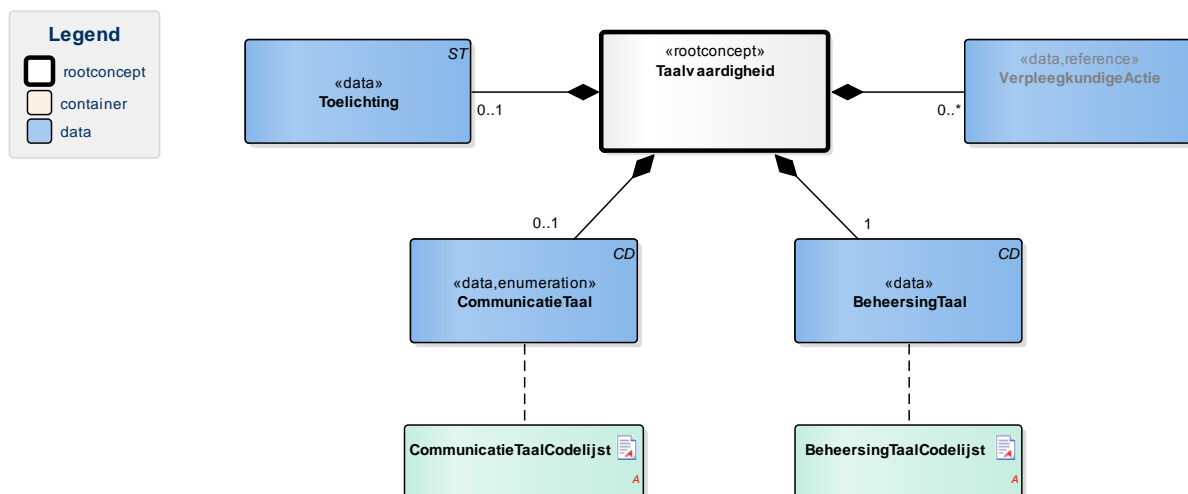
Legend
rootconcept
container
data

ST
«data»
Toelichting

«rootconcept»
Taalvaardigheid

«data,reference»
VerpleegkundigeActie

0..1

0..*

0..1

1

CD
«data,enumeration»
CommunicatieTaal

CD
«data»
BeheersingTaal

CommunicatieTaalCodelijst
A

BeheersingTaalCodelijst
A